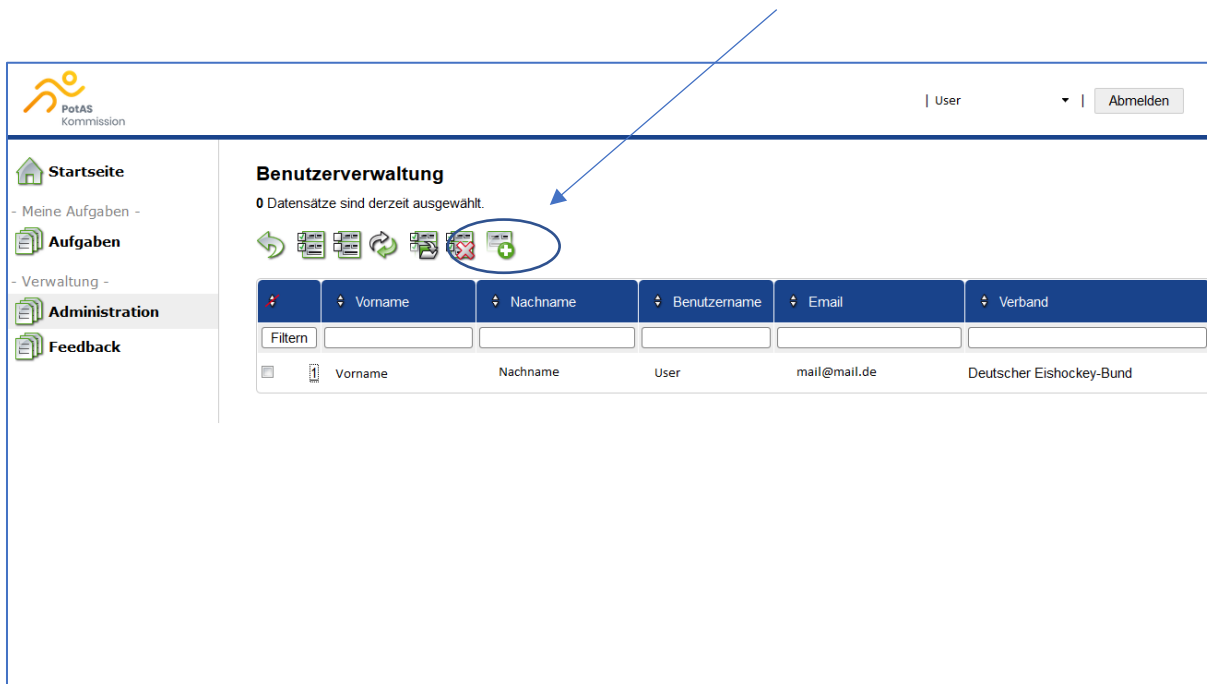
PotAS
Kommission

| User | Abmelden

Startseite
- Meine Aufgaben -
Aufgaben
- Verwaltung -
Administration
Feedback

Benutzerverwaltung

0 Datensätze sind derzeit ausgewählt.

| | Vorname | Nachname | Benutzername | Email | Verband |
|---|---|---|---|---|---|
| Filtern | | | | | |
| 1 | Vorname | Nachname | User | mail@mail.de | Deutscher Eishockey-Bund |